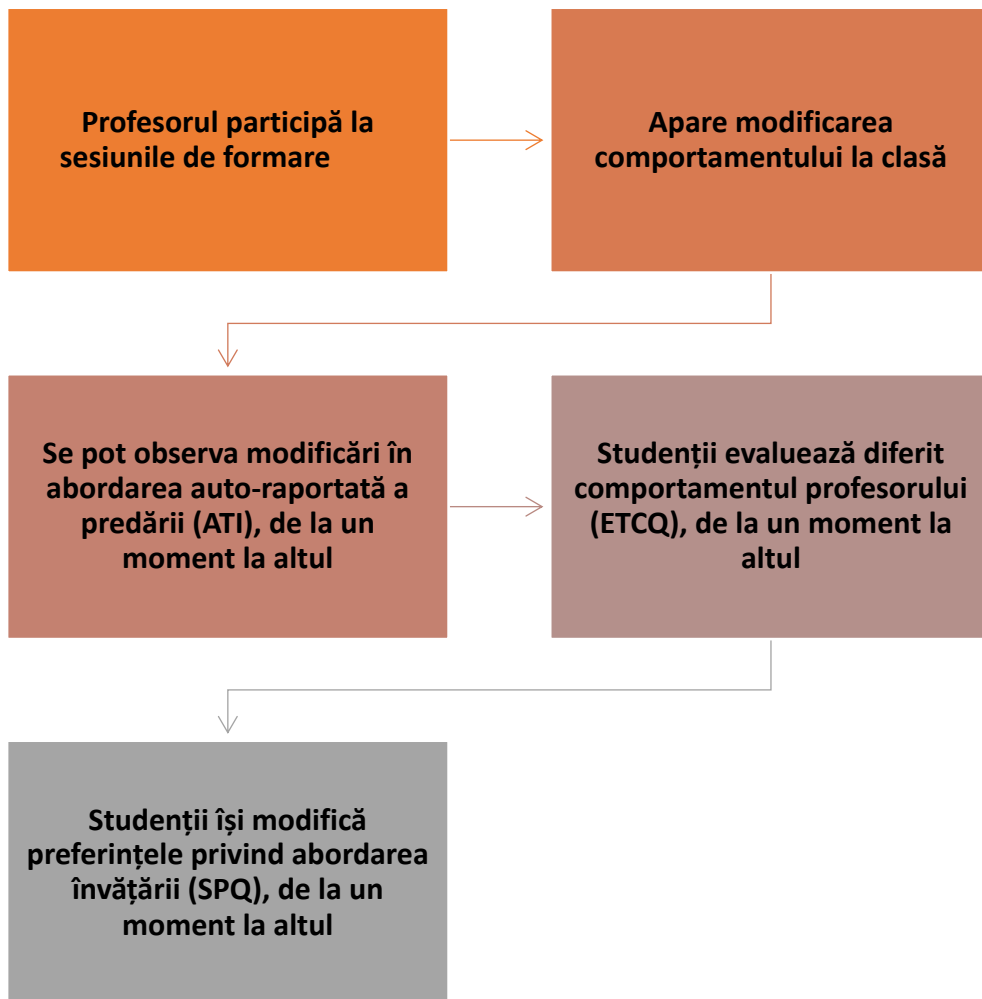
Profesorul participă la sesiunile de formare

Apare modificarea comportamentului la clasă

Se pot observa modificări în abordarea auto-raportată a predării (ATI), de la un moment la altul

Studenții evaluează diferit comportamentul profesorului (ETCQ), de la un moment la altul

Studenții își modifică preferințele privind abordarea învățării (SPQ), de la un moment la altul